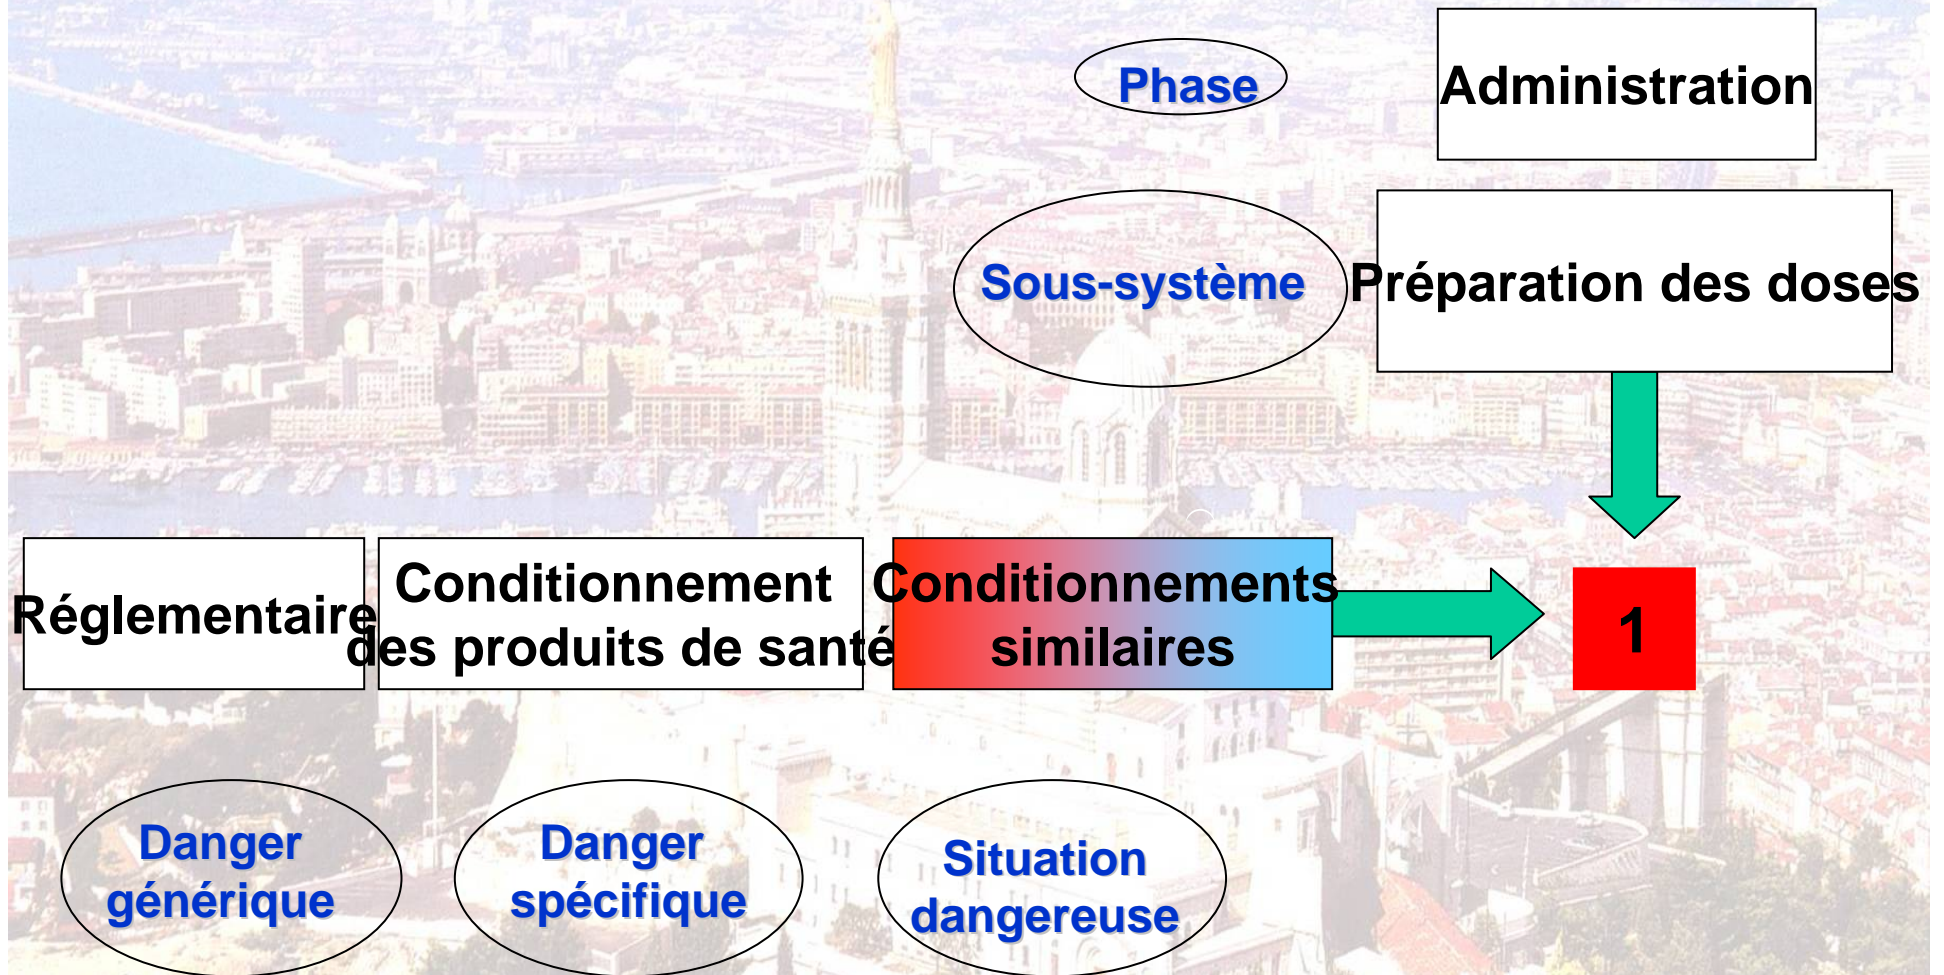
Phase

Administration

Sous-système

Préparation des doses

Réglementaire

Conditionnement des produits de santé

Conditionnements similaires

1

Danger générique

Danger spécifique

Situation dangereuse